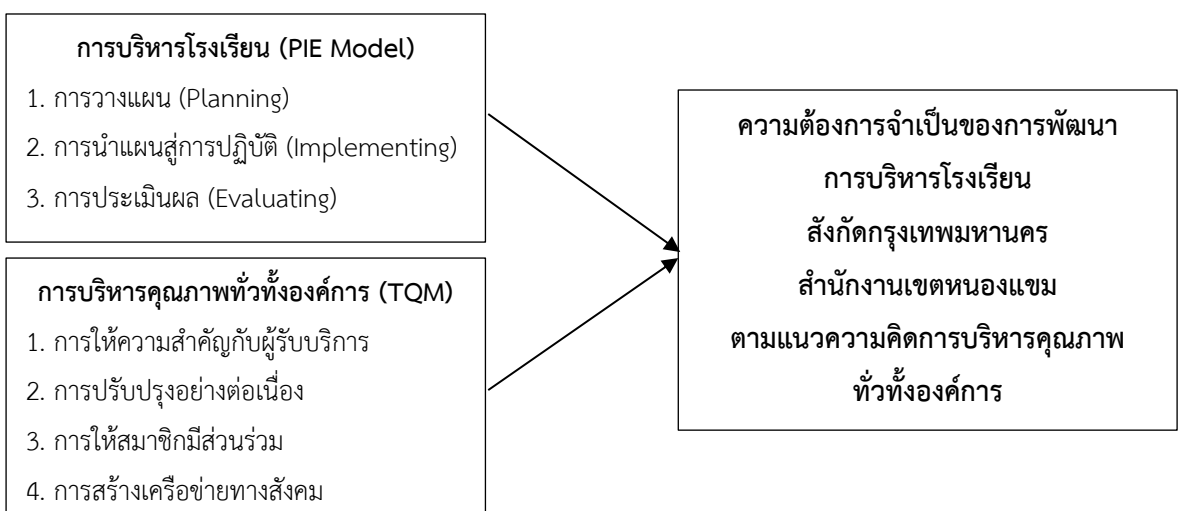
การบริหารโรงเรียน (PIE Model)
1. การวางแผน (Planning)
2. การนำแผนสู่การปฏิบัติ (Implementing)
3. การประเมินผล (Evaluating)

การบริหารคุณภาพทั่วทั้งองค์การ (TQM)
1. การให้ความสำคัญกับผู้รับบริการ
2. การปรับปรุงอย่างต่อเนื่อง
3. การให้สมาชิกมีส่วนร่วม
4. การสร้างเครือข่ายทางสังคม

ความต้องการจำเป็นของการพัฒนา
การบริหารโรงเรียน
สังกัดกรุงเทพมหานคร
สำนักงานเขตหนองแขม
ตามแนวความคิดการบริหารคุณภาพ
ทั่วทั้งองค์การ